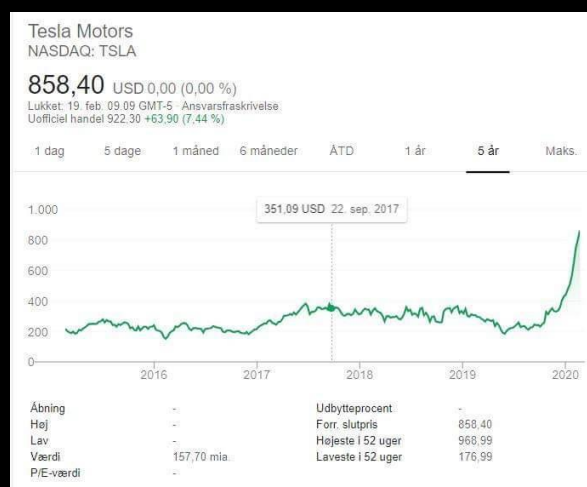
Tesla Motors
NASDAQ: TSLA

858,40 USD 0,00 (0,00 %)
Lukket: 19. feb. 09.09 GMT-5 · Ansvarsfraskrivelse
Uofficiel handel 922,30 +63,90 (7,44 %)

1 dag | 5 dage | 1 måned | 6 måneder | ÅTD | 1 år | 5 år | Maks.

351,09 USD 22. sep. 2017

1.000
800
600
400
200
0

2016 | 2017 | 2018 | 2019 | 2020

| | | | |
|---|---|---|---|
| Åbning | - | Udbytteprocent | - |
| Høj | - | Forr. slutpris | 858,40 |
| Lav | - | Højeste i 52 uger | 968,99 |
| Værdi | 157,70 mia. | Laveste i 52 uger | 176,99 |
| P/E-værdi | - | | |